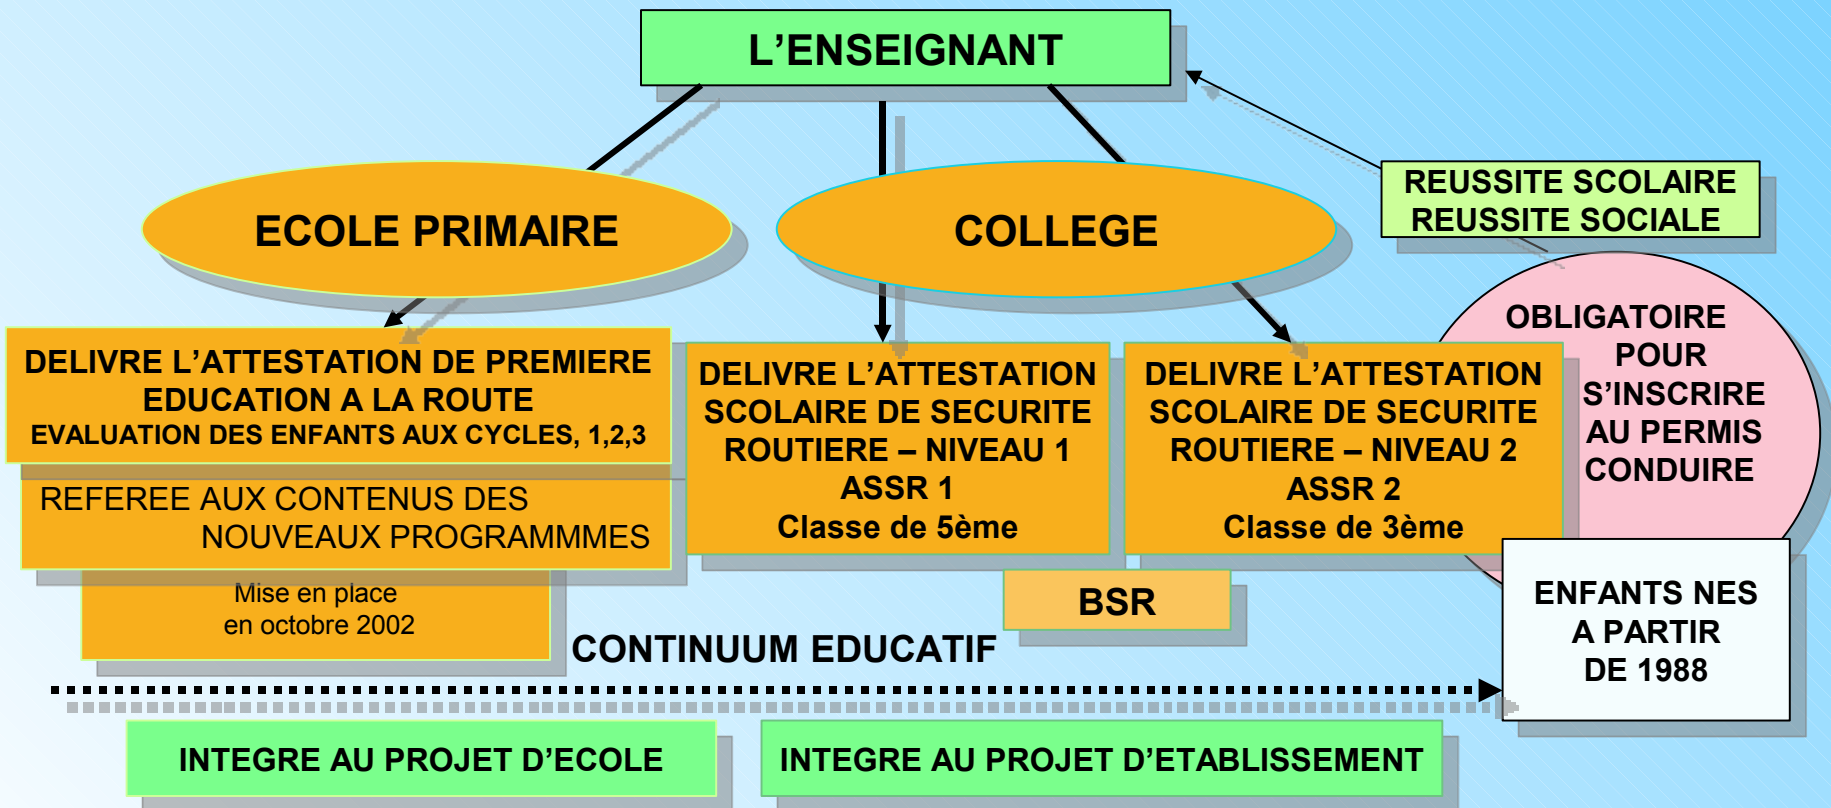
L’ENSEIGNANT

ECOLE PRIMAIRE

COLLEGE

REUSSITE SCOLAIRE
REUSSITE SOCIALE

OBLIGATOIRE POUR S’INSCRIRE AU PERMIS CONDUIRE

DELIVRE L’ATTESTATION DE PREMIERE EDUCATION A LA ROUTE
EVALUATION DES ENFANTS AUX CYCLES, 1,2,3

REFEREE AUX CONTENUS DES NOUVEAUX PROGRAMMMES

Mise en place
en octobre 2002

DELIVRE L’ATTESTATION SCOLAIRE DE SECURITE ROUTIERE – NIVEAU 1
ASSR 1
Classe de 5ème

DELIVRE L’ATTESTATION SCOLAIRE DE SECURITE ROUTIERE – NIVEAU 2
ASSR 2
Classe de 3ème

BSR

CONTINUUM EDUCATIF

ENFANTS NES A PARTIR DE 1988

INTEGRE AU PROJET D’ECOLE

INTEGRE AU PROJET D’ETABLISSEMENT